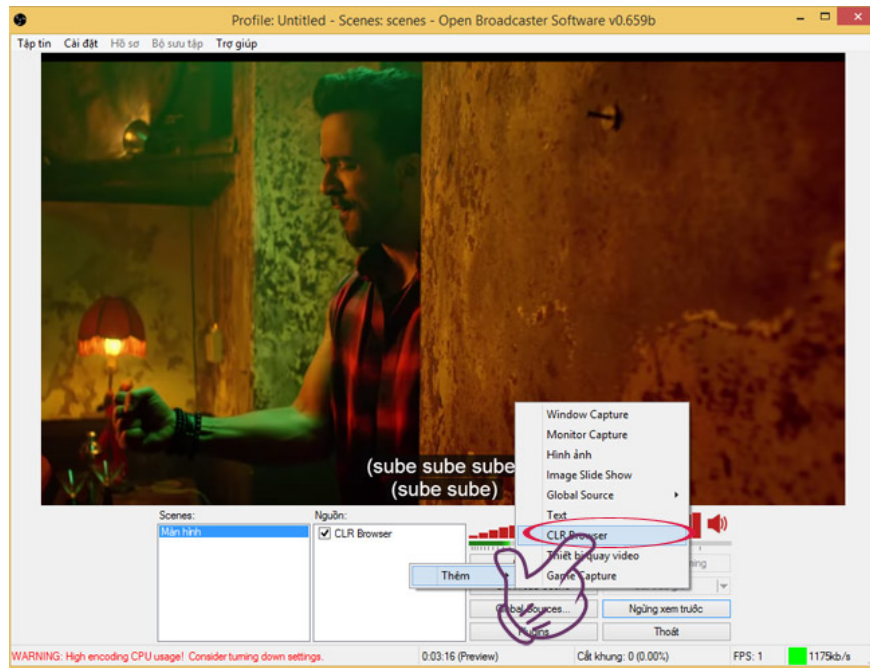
Profile: Untitled - Scenes: scenes - Open Broadcaster Software v0.659b

Tập tin Cài đặt Hồ sơ Bộ sưu tập Trợ giúp

(sube sube sube
(sube sube)

Scenes:
Màn hình

Nguồn:
CLR Browser

Thêm

Window Capture
Monitor Capture
Hình ảnh
Image Slide Show
Global Source
Text
CLR Browser
Thiết bị quay video
Game Capture

Global Sources...
Plugins
Ngừng xem trước
Thoát

WARNING: High encoding CPU usage! Consider turning down settings.
0:03:16 (Preview)
Cắt khung: 0 (0.00%)
FPS: 1
1175kb/s